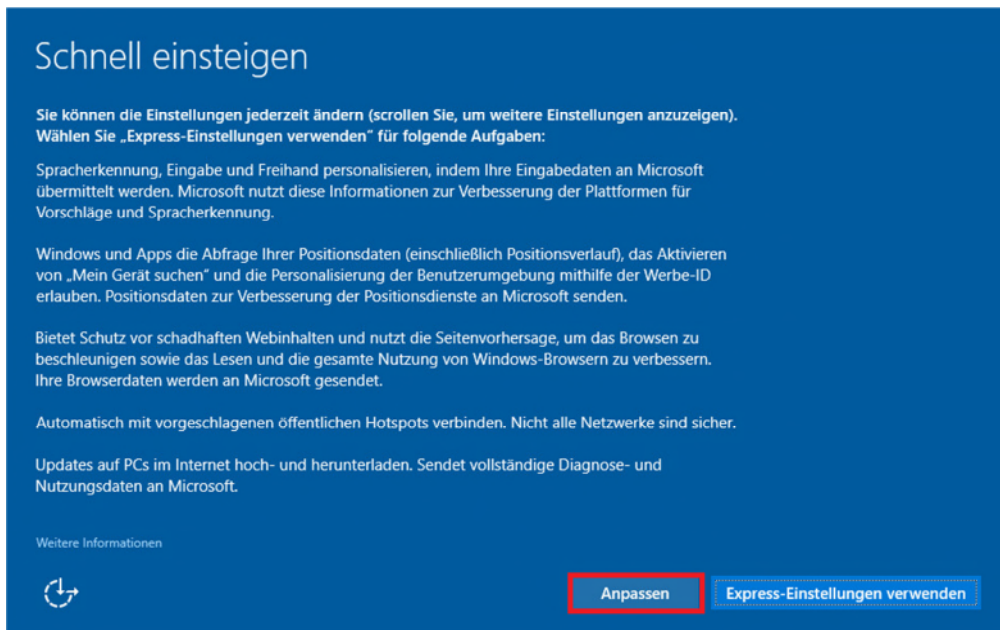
Schnell einsteigen

Sie können die Einstellungen jederzeit ändern (scrollen Sie, um weitere Einstellungen anzuzeigen). Wählen Sie „Express-Einstellungen verwenden" für folgende Aufgaben:

Spracherkennung, Eingabe und Freihand personalisieren, indem Ihre Eingabedaten an Microsoft übermittelt werden. Microsoft nutzt diese Informationen zur Verbesserung der Plattformen für Vorschläge und Spracherkennung.

Windows und Apps die Abfrage Ihrer Positionsdaten (einschließlich Positionsverlauf), das Aktivieren von „Mein Gerät suchen" und die Personalisierung der Benutzerumgebung mithilfe der Werbe-ID erlauben. Positionsdaten zur Verbesserung der Positionsdienste an Microsoft senden.

Bietet Schutz vor schadhaften Webinhalten und nutzt die Seitenvorhersage, um das Browsen zu beschleunigen sowie das Lesen und die gesamte Nutzung von Windows-Browsern zu verbessern. Ihre Browserdaten werden an Microsoft gesendet.

Automatisch mit vorgeschlagenen öffentlichen Hotspots verbinden. Nicht alle Netzwerke sind sicher.

Updates auf PCs im Internet hoch- und herunterladen. Sendet vollständige Diagnose- und Nutzungsdaten an Microsoft.

Weitere Informationen

Anpassen

Express-Einstellungen verwenden